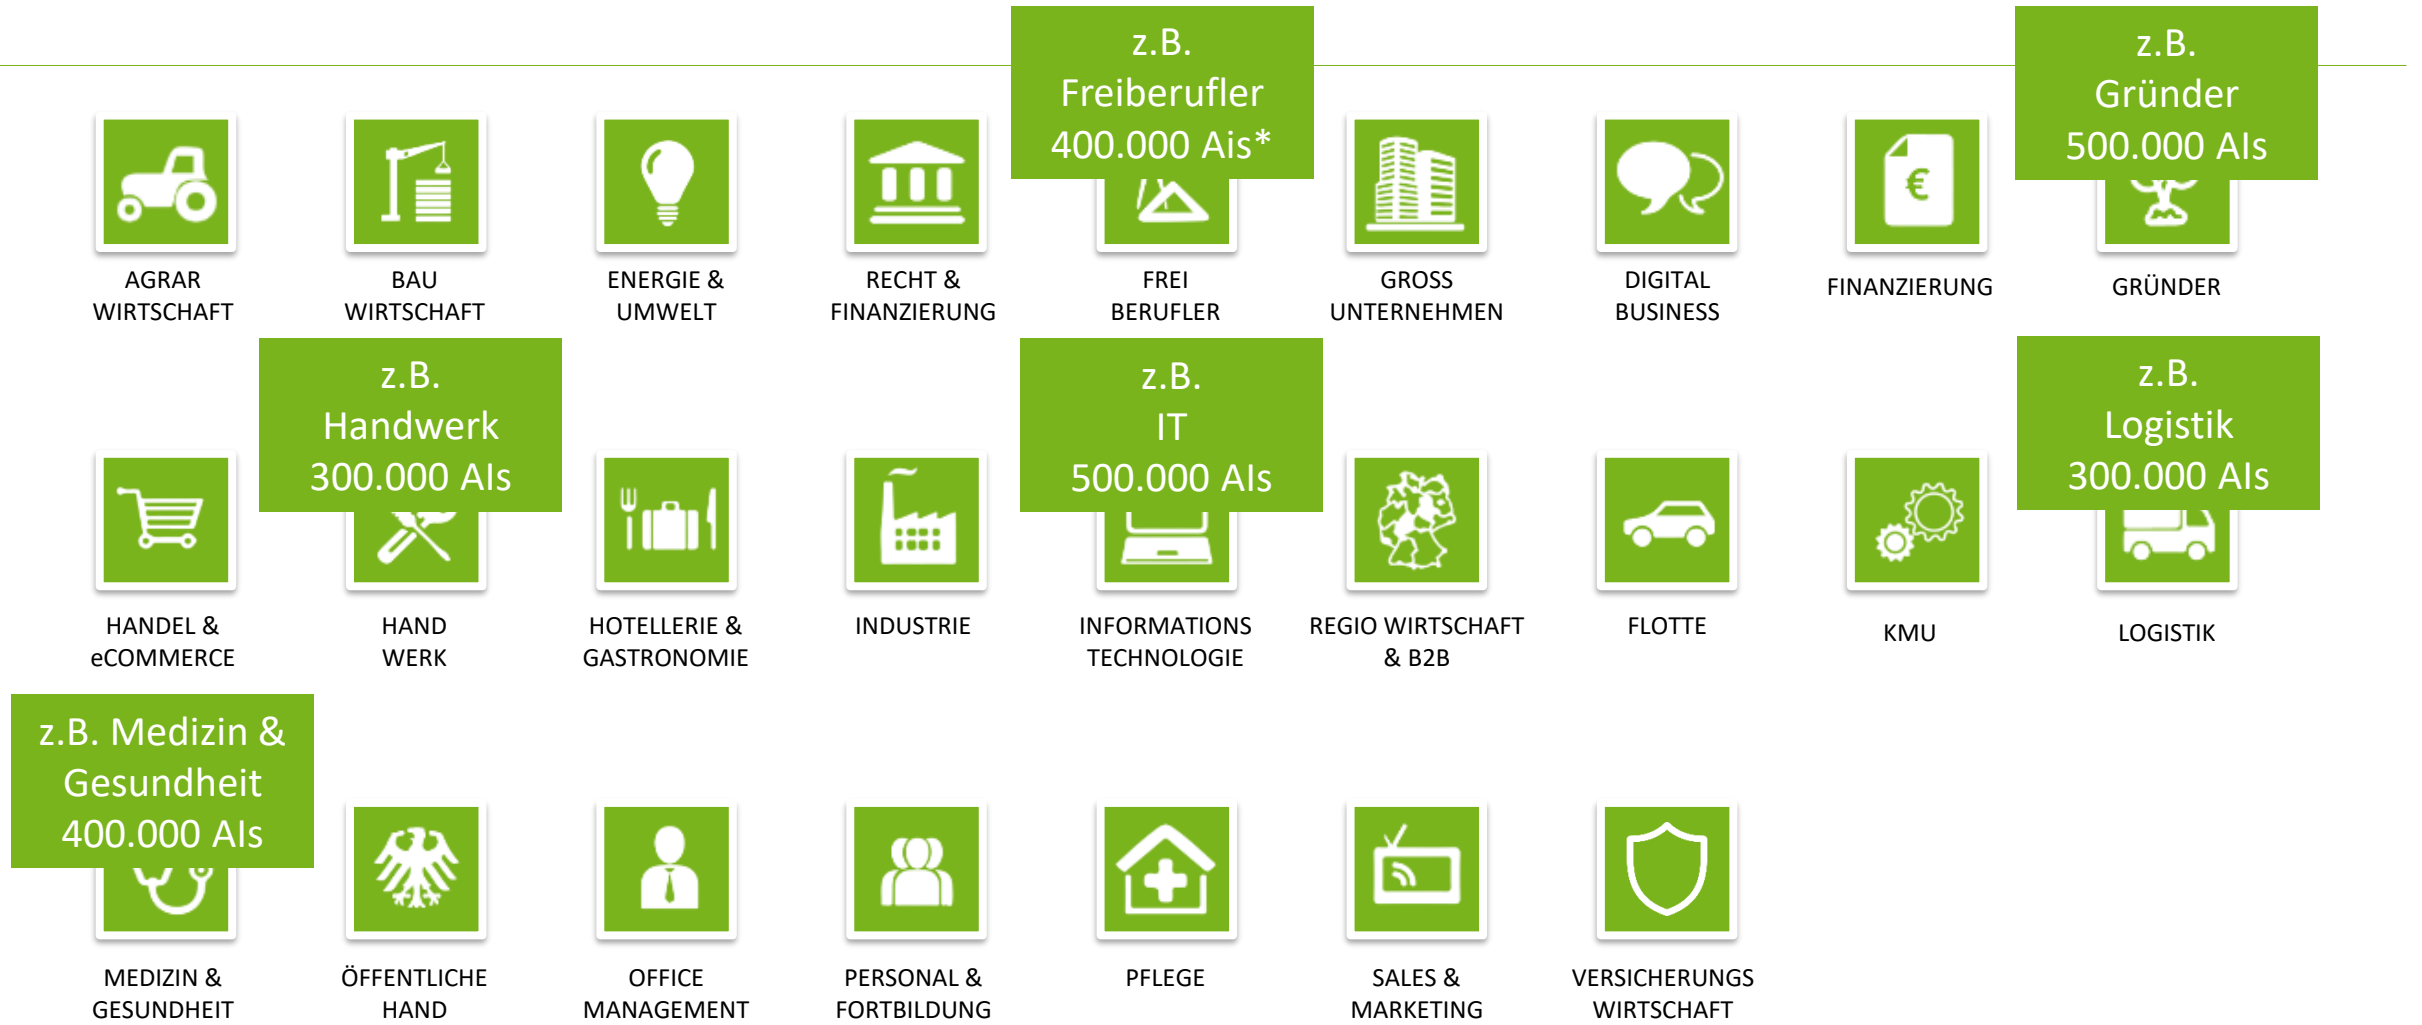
z.B. Freiberufler 400.000 Ais*

z.B. Gründer 500.000 AIs

AGRAR WIRTSCHAFT

BAU WIRTSCHAFT

ENERGIE & UMWELT

RECHT & FINANZIERUNG

FREI BERUFLER

GROSS UNTERNEHMEN

DIGITAL BUSINESS

FINANZIERUNG

GRÜNDER

z.B. Handwerk 300.000 AIs

z.B. IT 500.000 AIs

z.B. Logistik 300.000 AIs

HANDEL & eCOMMERCE

HAND WERK

HOTELLERIE & GASTRONOMIE

INDUSTRIE

INFORMATIONS TECHNOLOGIE

REGIO WIRTSCHAFT & B2B

FLOTTE

KMU

LOGISTIK

z.B. Medizin & Gesundheit 400.000 AIs

MEDIZIN & GESUNDHEIT

ÖFFENTLICHE HAND

OFFICE MANAGEMENT

PERSONAL & FORTBILDUNG

PFLEGE

SALES & MARKETING

VERSICHERUNGS WIRTSCHAFT